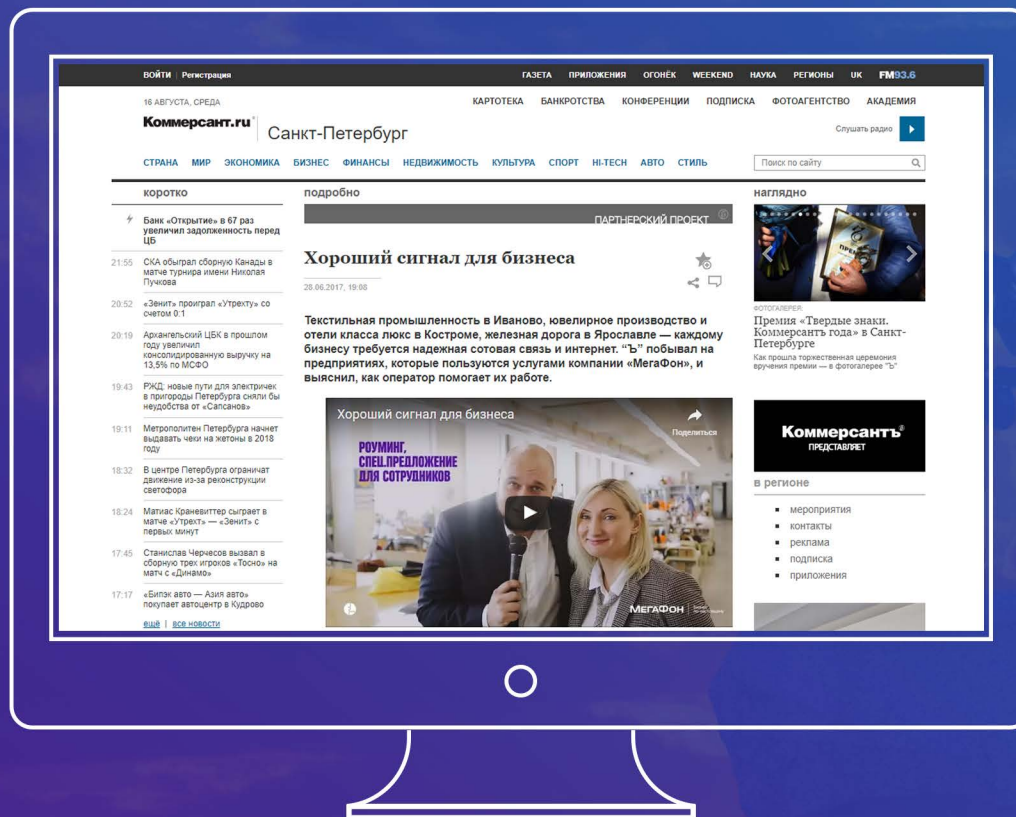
ВОЙТИ | Регистрация

ГАЗЕТА ПРИЛОЖЕНИЯ ОГОНЁК WEEKEND НАУКА РЕГИОНЫ UK FM93.6

16 АВГУСТА, СРЕДА

КАРТОТЕКА БАНКРОТСТВА КОНФЕРЕНЦИИ ПОДПИСКА ФОТОАГЕНТСТВО АКАДЕМИЯ

Коммерсант.ru Санкт-Петербург

Слушать радио

СТРАНА МИР ЭКОНОМИКА БИЗНЕС ФИНАНСЫ НЕДВИЖИМОСТЬ КУЛЬТУРА СПОРТ HI-TECH АВТО СТИЛЬ

Поиск по сайту

коротко

Банк «Открытие» в 67 раз увеличил задолженность перед ЦБ

21:55 СКА обыграл сборную Канады в матче турнира имени Николая Пучкова

20:52 «Зенит» проиграл «Утрехту» со счетом 0:1

20:19 Архангельский ЦБК в прошлом году увеличил консолидированную выручку на 13,5% по МСФО

19:43 РЖД: новые пути для электричек в пригороды Петербурга сняли бы неудобства от «Сапсанов»

19:11 Метрополитен Петербурга начнет выдавать чеки на жетоны в 2018 году

18:32 В центре Петербурга ограничат движение из-за реконструкции светофора

18:24 Матиас Краневиттер сыграет в матче «Утрехт» — «Зенит» с первых минут

17:45 Станислав Черчесов вызвал в сборную трех игроков «Тосно» на матч с «Динамо»

17:17 «Билэк авто — Азия авто» покупает автоцентр в Кудрово

ещё | все новости

подробно

ПАРТНЕРСКИЙ ПРОЕКТ

Хороший сигнал для бизнеса

28.06.2017, 19:08

Текстильная промышленность в Иваново, ювелирное производство и отели класса люкс в Костроме, железная дорога в Ярославле — каждому бизнесу требуется надежная сотовая связь и интернет. "Ъ" побывал на предприятиях, которые пользуются услугами компании «МегаФон», и выяснил, как оператор помогает их работе.

Хороший сигнал для бизнеса

Поделиться

РОУМИНГ. СПЕЦ.ПРЕДЛОЖЕНИЕ ДЛЯ СОТРУДНИКОВ

МегаФон

наглядно

ФОТОГАЛЕРЕЯ

Премия «Твердые знаки. Коммерсантъ года» в Санкт-Петербурге

Как прошла торжественная церемония вручения премии — в фотогалерее "Ъ"

Коммерсантъ ПРЕДСТАВЛЯЕТ

в регионе

мероприятия
контакты
реклама
подписка
приложения